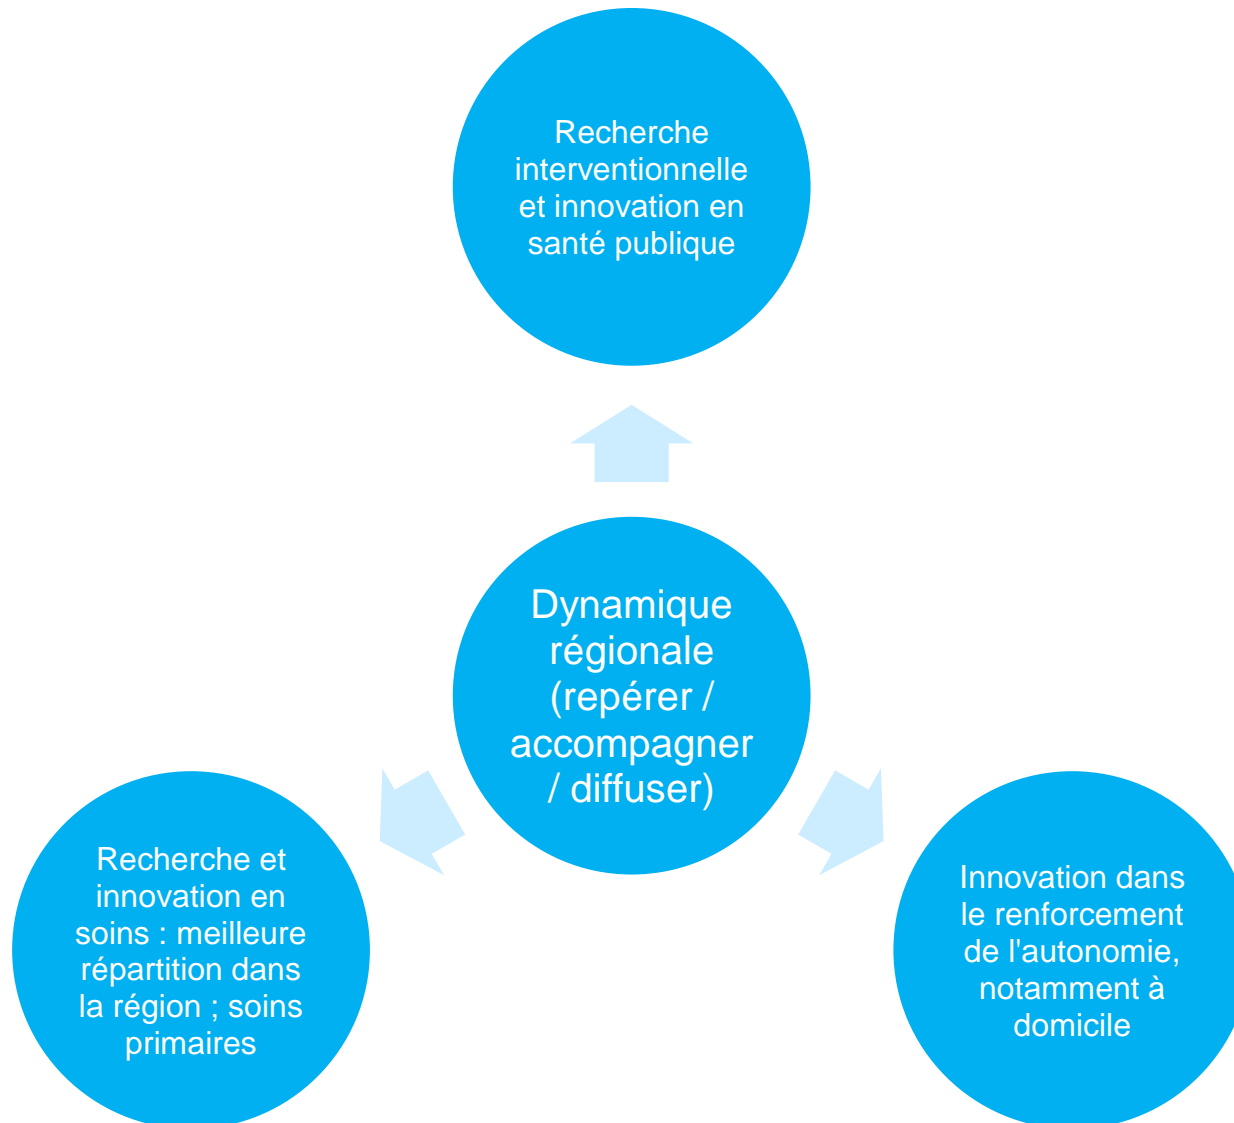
Recherche interventionnelle et innovation en santé publique

Dynamique régionale (repérer / accompagner / diffuser)

Recherche et innovation en soins : meilleure répartition dans la région ; soins primaires

Innovation dans le renforcement de l'autonomie, notamment à domicile